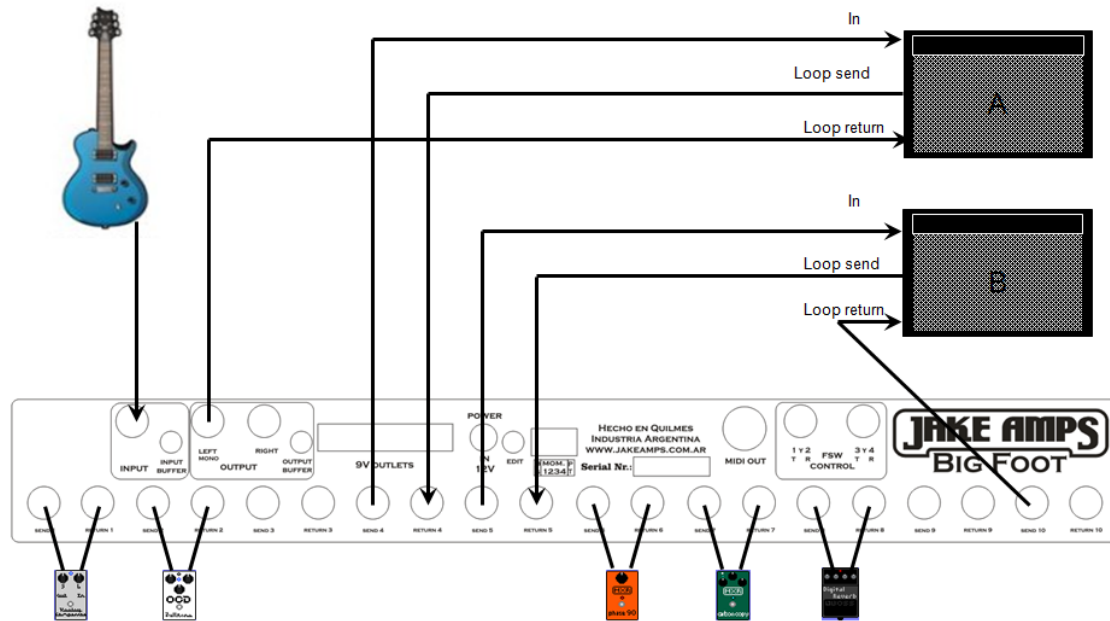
In

Loop send

A

Loop return

In

Loop send

B

Loop return

INPUT

INPUT BUFFER

LEFT MONO

OUTPUT

RIGHT

OUTPUT BUFFER

9V OUTLETS

POWER

IN 12V

EDIT

MOM. 1234

Hecho en Quilmes
Industria Argentina
www.jakeamps.com.ar

Serial Nr.:

MIDI OUT

1 Y 2 T R

FSW CONTROL

3 Y 4 T R

JAKE AMPS
BIG FOOT

SEND 1

RETURN 1

SEND 2

RETURN 2

SEND 3

RETURN 3

SEND 4

RETURN 4

SEND 5

RETURN 5

SEND 6

RETURN 6

SEND 7

RETURN 7

SEND 8

RETURN 8

SEND 9

RETURN 9

SEND 10

RETURN 10

OCD

MXR

phase 90

MXR

carbon copy

Digital Reverb